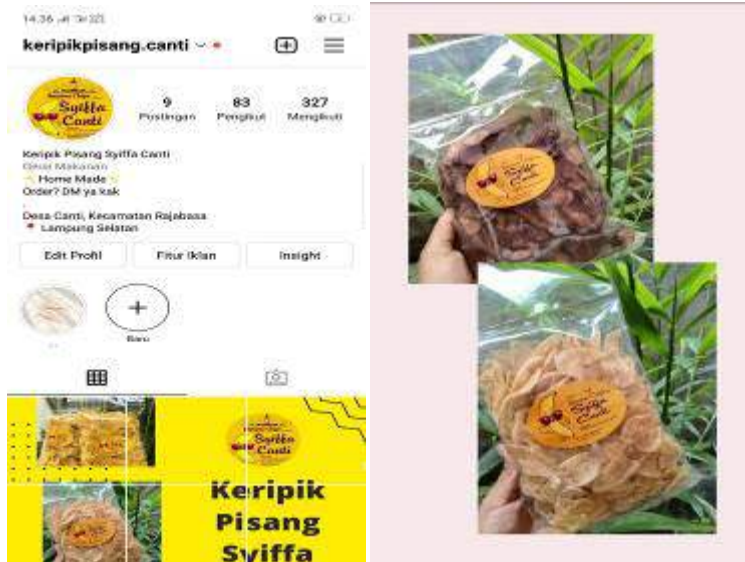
14.36

keripikpisang.canti

Syiffa Canti

9 Postingan

83 Pengikut

327 Mengikuti

Keripik Pisang Syiffa Canti
Gerai Makanan
✨ Home Made ✨
Order? DM ya kak

Desa Canti, Kecamatan Rajabasa
📍 Lampung Selatan

Edit Profil

Fitur Iklan

Insight

Baru

Syiffa Canti

Keripik Pisang Syiffa

Syiffa Canti

Syiffa Canti